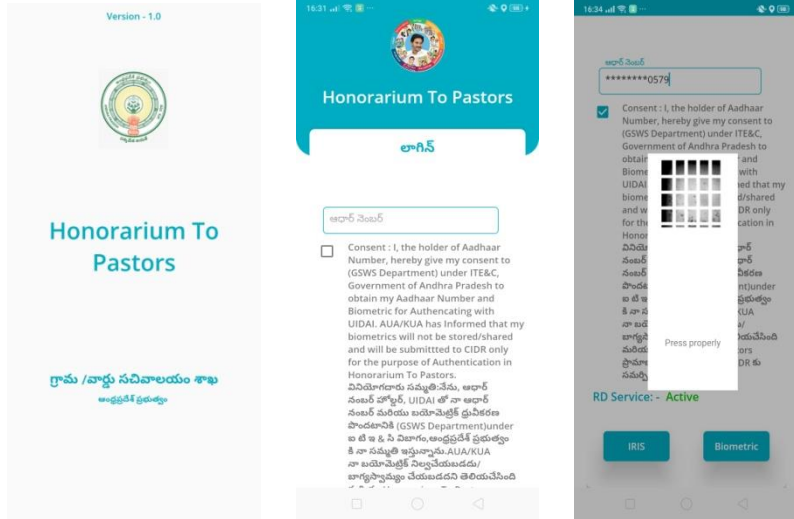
Version - 1.0

Honorarium To Pastors

గ్రామ /వార్డు సచివాలయం శాఖ
ఆంధ్రప్రదేశ్ ప్రభుత్వం

16:31

Honorarium To Pastors

లాగిన్

ఆధార్ నెంబర్

Consent : I, the holder of Aadhaar Number, hereby give my consent to (GSWS Department) under ITE&C, Government of Andhra Pradesh to obtain my Aadhaar Number and Biometric for Authencating with UIDAI. AUA/KUA has Informed that my biometrics will not be stored/shared and will be submittted to CIDR only for the purpose of Authentication in Honorarium To Pastors.
వినియోగదారు సమ్మతి:నేను, ఆధార్ నంబర్ హోల్డర్, UIDAI తో నా ఆధార్ నంబర్ మరియు బయోమెట్రిక్ ధ్రువీకరణ పొందటానికి (GSWS Department)under ఐ టి ఇ & సి విభాగం,ఆంధ్రప్రదేశ్ ప్రభుత్వం కి నా సమ్మతి ఇస్తున్నాను.AUA/KUA నా బయోమెట్రిక్ నిల్వచేయబడదు/ భాగస్వామ్యం చేయబడదని తెలియచేసింది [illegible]

16:34

ఆధార్ నెంబర్
********0579

Consent : I, the holder of Aadhaar Number, hereby give my consent to (GSWS Department) under ITE&C, Government of Andhra Pradesh to obtai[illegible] and Biome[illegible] with UIDAI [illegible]ed that my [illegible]d/shared and w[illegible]CIDR only for the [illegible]cation in Honor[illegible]
వినియో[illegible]ధార్ నంబర్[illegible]ధార్ నంబర్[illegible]వీకరణ పొందట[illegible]ent)under ఐ టి ఇ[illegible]ప్రభుత్వం కి నా స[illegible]KUA నా బయో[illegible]/ భాగస్వా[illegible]చేసింది మరియు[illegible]tors ప్రామా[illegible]DR కు సమర్పి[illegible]

Press properly

RD Service: - Active

IRIS

Biometric